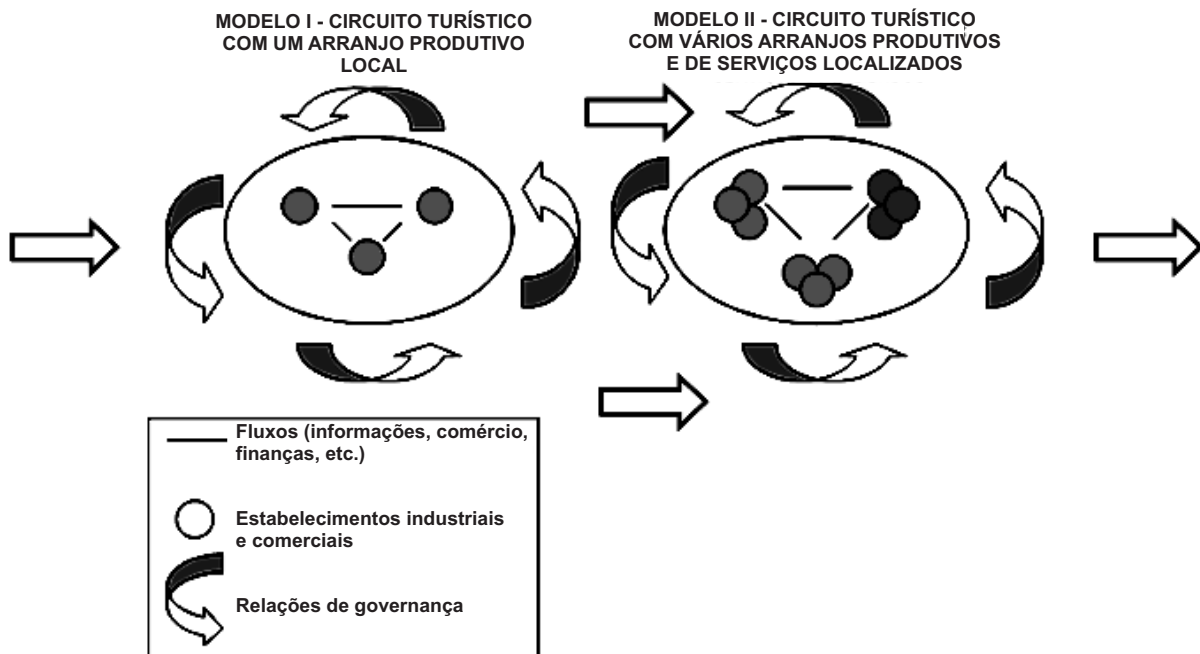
MODELO I - CIRCUITO TURÍSTICO COM UM ARRANJO PRODUTIVO LOCAL

MODELO II - CIRCUITO TURÍSTICO COM VÁRIOS ARRANJOS PRODUTIVOS E DE SERVIÇOS LOCALIZADOS

Fluxos (informações, comércio, finanças, etc.)

Estabelecimentos industriais e comerciais

Relações de governança